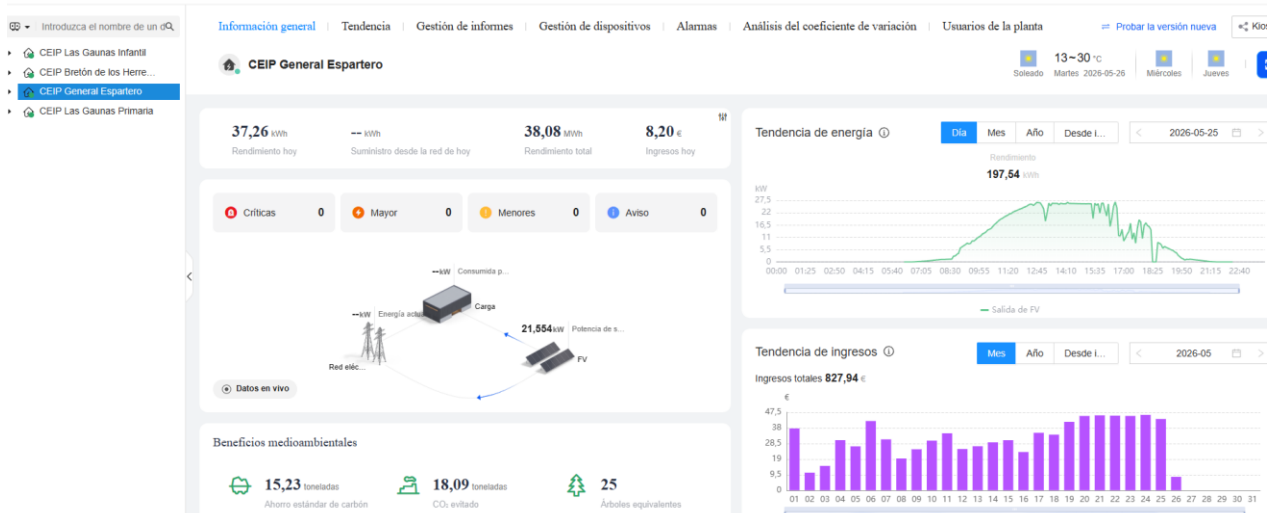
Introduzca el nombre de un d

CEIP Las Gaunas Infantil
CEIP Bretón de los Herre...
CEIP General Espartero
CEIP Las Gaunas Primaria

Información general | Tendencia | Gestión de informes | Gestión de dispositivos | Alarmas | Análisis del coeficiente de variación | Usuarios de la planta

Probar la versión nueva | Kios

CEIP General Espartero

13~30 °C
Soleado Martes 2026-05-26 Miércoles Jueves

37,26 kWh
Rendimiento hoy

-- kWh
Suministro desde la red de hoy

38,08 MWh
Rendimiento total

8,20 €
Ingresos hoy

Críticas 0
Mayor 0
Menores 0
Aviso 0

--kW Consumida p...
Carga
--kW Energía actu...
21,554kW Potencia de s...
Red eléc...
FV

Datos en vivo

Beneficios medioambientales

15,23 toneladas
Ahorro estándar de carbón

18,09 toneladas
$CO_2$ evitado

25
Árboles equivalentes

Tendencia de energía
Día | Mes | Año | Desde i...
2026-05-25
Rendimiento
197,54 kWh
kW
27,5
22
16,5
11
5,5
0
00:00 01:25 02:50 04:15 05:40 07:05 08:30 09:55 11:20 12:45 14:10 15:35 17:00 18:25 19:50 21:15 22:40
Salida de FV

Tendencia de ingresos
Mes | Año | Desde i...
2026-05
Ingresos totales 827,94 €
€
47,5
38
28,5
19
9,5
0
01 02 03 04 05 06 07 08 09 10 11 12 13 14 15 16 17 18 19 20 21 22 23 24 25 26 27 28 29 30 31